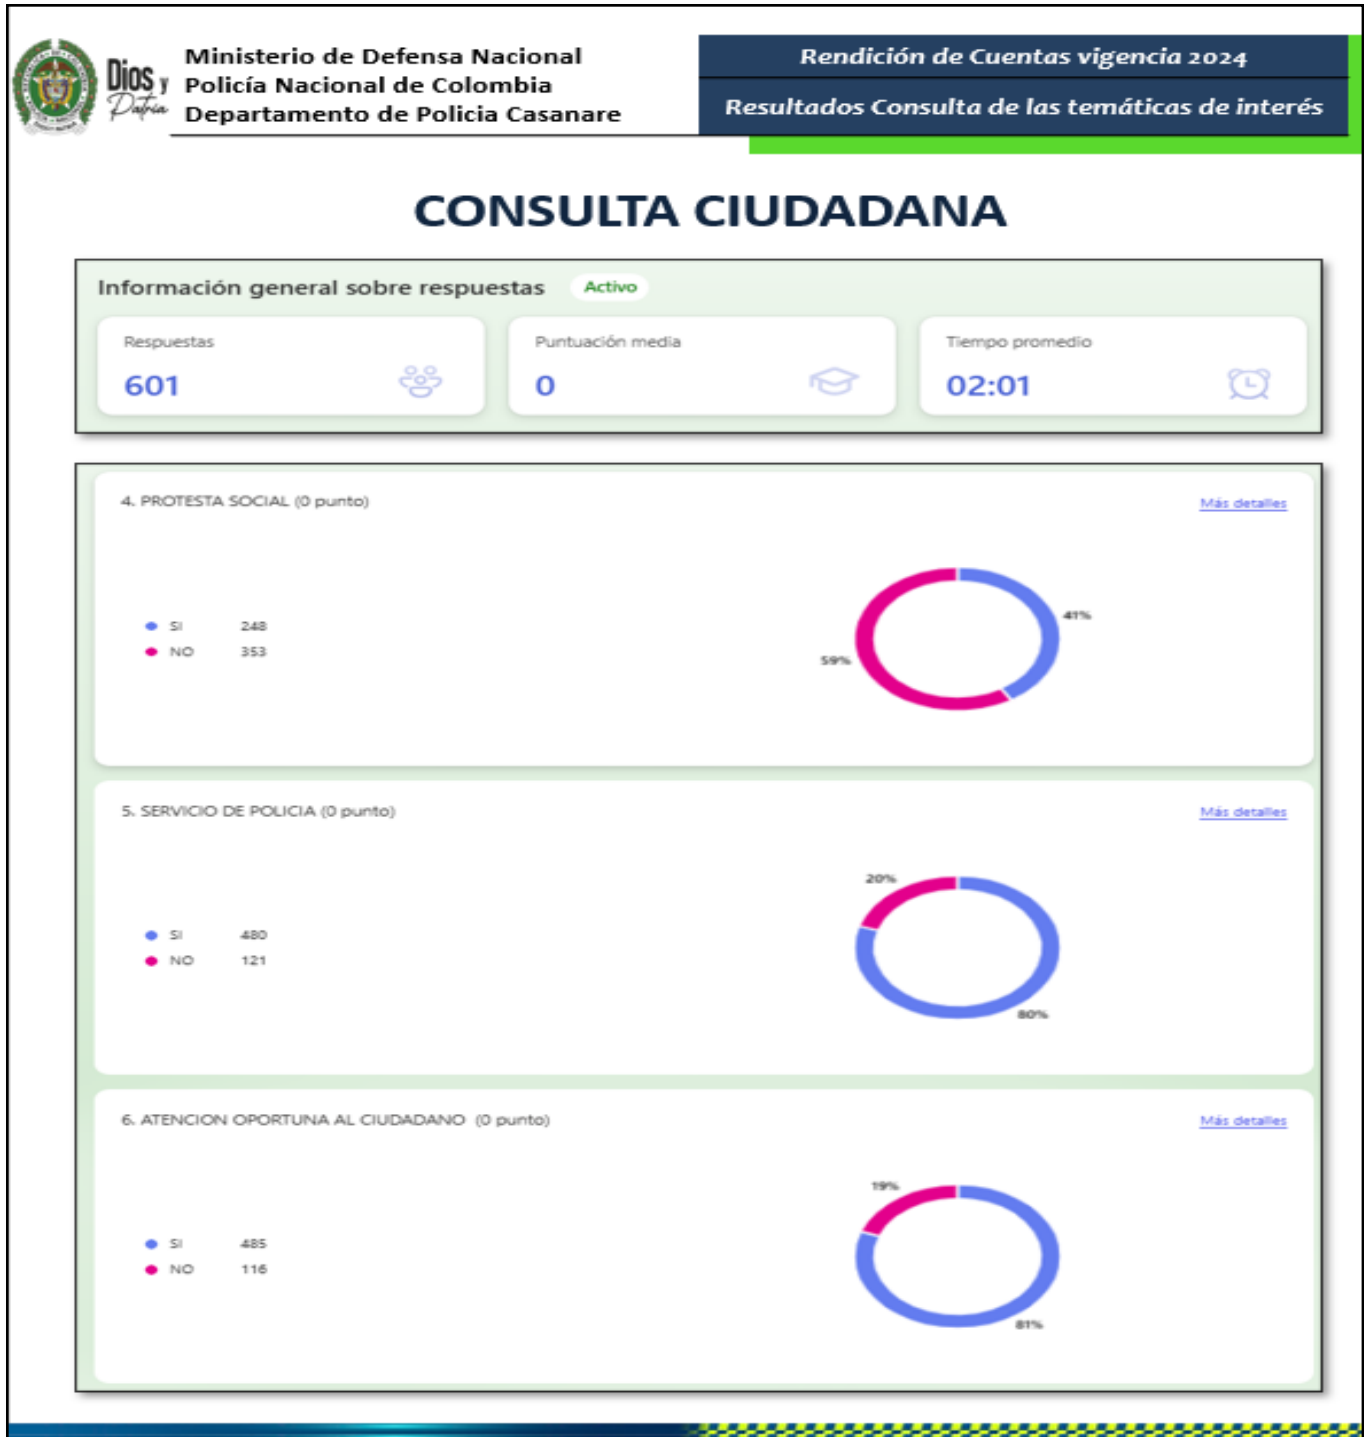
Dios y Patria

Ministerio de Defensa Nacional
Policía Nacional de Colombia
Departamento de Policia Casanare

Rendición de Cuentas vigencia 2024

Resultados Consulta de las temáticas de interés

CONSULTA CIUDADANA

Información general sobre respuestas Activo

Respuestas
601

Puntuación media
0

Tiempo promedio
02:01

4. PROTESTA SOCIAL (0 punto)

Más detalles

SI 248
NO 353

41%
59%

5. SERVICIO DE POLICIA (0 punto)

Más detalles

SI 480
NO 121

20%
80%

6. ATENCION OPORTUNA AL CIUDADANO (0 punto)

Más detalles

SI 485
NO 116

19%
81%